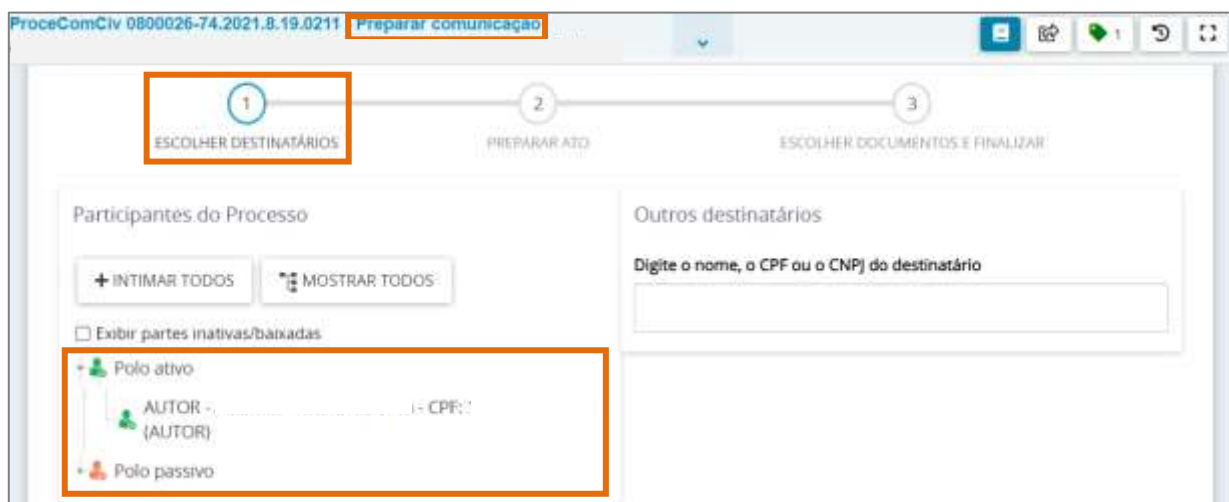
ProceComCiv 0800026-74.2021.8.19.0211 Preparar comunicação

1
ESCOLHER DESTINATÁRIOS

2
PREPARAR ATO

3
ESCOLHER DOCUMENTOS E FINALIZAR

Participantes do Processo

+ INTIMAR TODOS

MOSTRAR TODOS

☐ Exibir partes inativas/baixadas

Polo ativo

AUTOR - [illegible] - CPF: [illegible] (AUTOR)

Polo passivo

Outros destinatários

Digite o nome, o CPF ou o CNPJ do destinatário